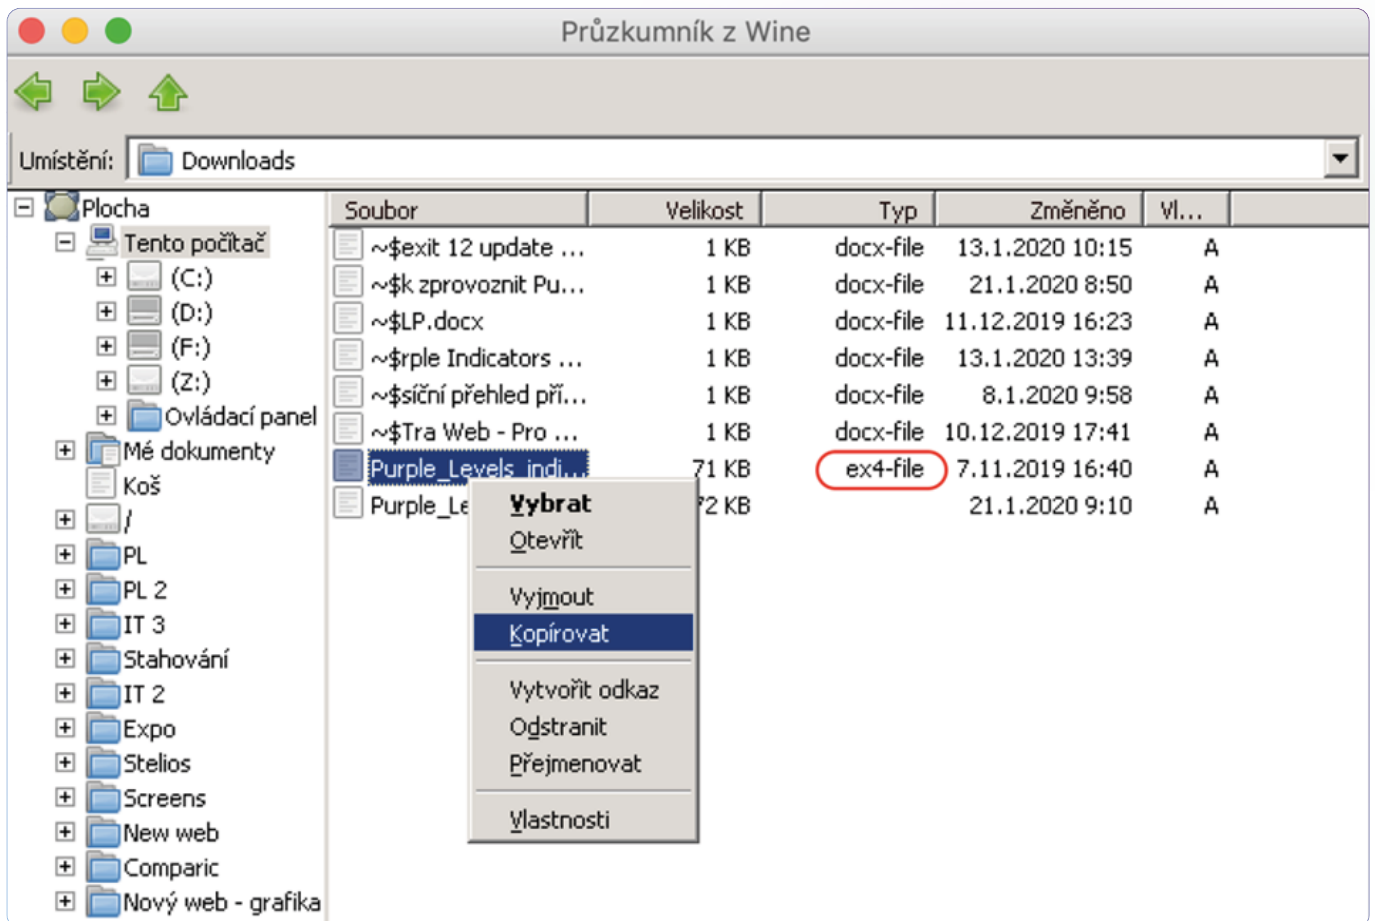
Průzkumník z Wine

Umístění: Downloads

Plocha
Tento počítač
(C:)
(D:)
(F:)
(Z:)
Ovládací panel
Mé dokumenty
Koš
/
PL
PL 2
IT 3
Stahování
IT 2
Expo
Stelios
Screens
New web
Comparic
Nový web - grafika

| Soubor | Velikost | Typ | Změněno | Vl... |
|---|---|---|---|---|
| ~$exit 12 update ... | 1 KB | docx-file | 13.1.2020 10:15 | A |
| ~$k zprovoznit Pu... | 1 KB | docx-file | 21.1.2020 8:50 | A |
| ~$LP.docx | 1 KB | docx-file | 11.12.2019 16:23 | A |
| ~$rple Indicators ... | 1 KB | docx-file | 13.1.2020 13:39 | A |
| ~$síční přehled př... | 1 KB | docx-file | 8.1.2020 9:58 | A |
| ~$Tra Web - Pro ... | 1 KB | docx-file | 10.12.2019 17:41 | A |
| Purple_Levels_indi... | 71 KB | ex4-file | 7.11.2019 16:40 | A |
| Purple_Le | 72 KB | | 21.1.2020 9:10 | A |

Vybrat
Otevřít
Vyjmout
Kopírovat
Vytvořit odkaz
Odstranit
Přejmenovat
Vlastnosti